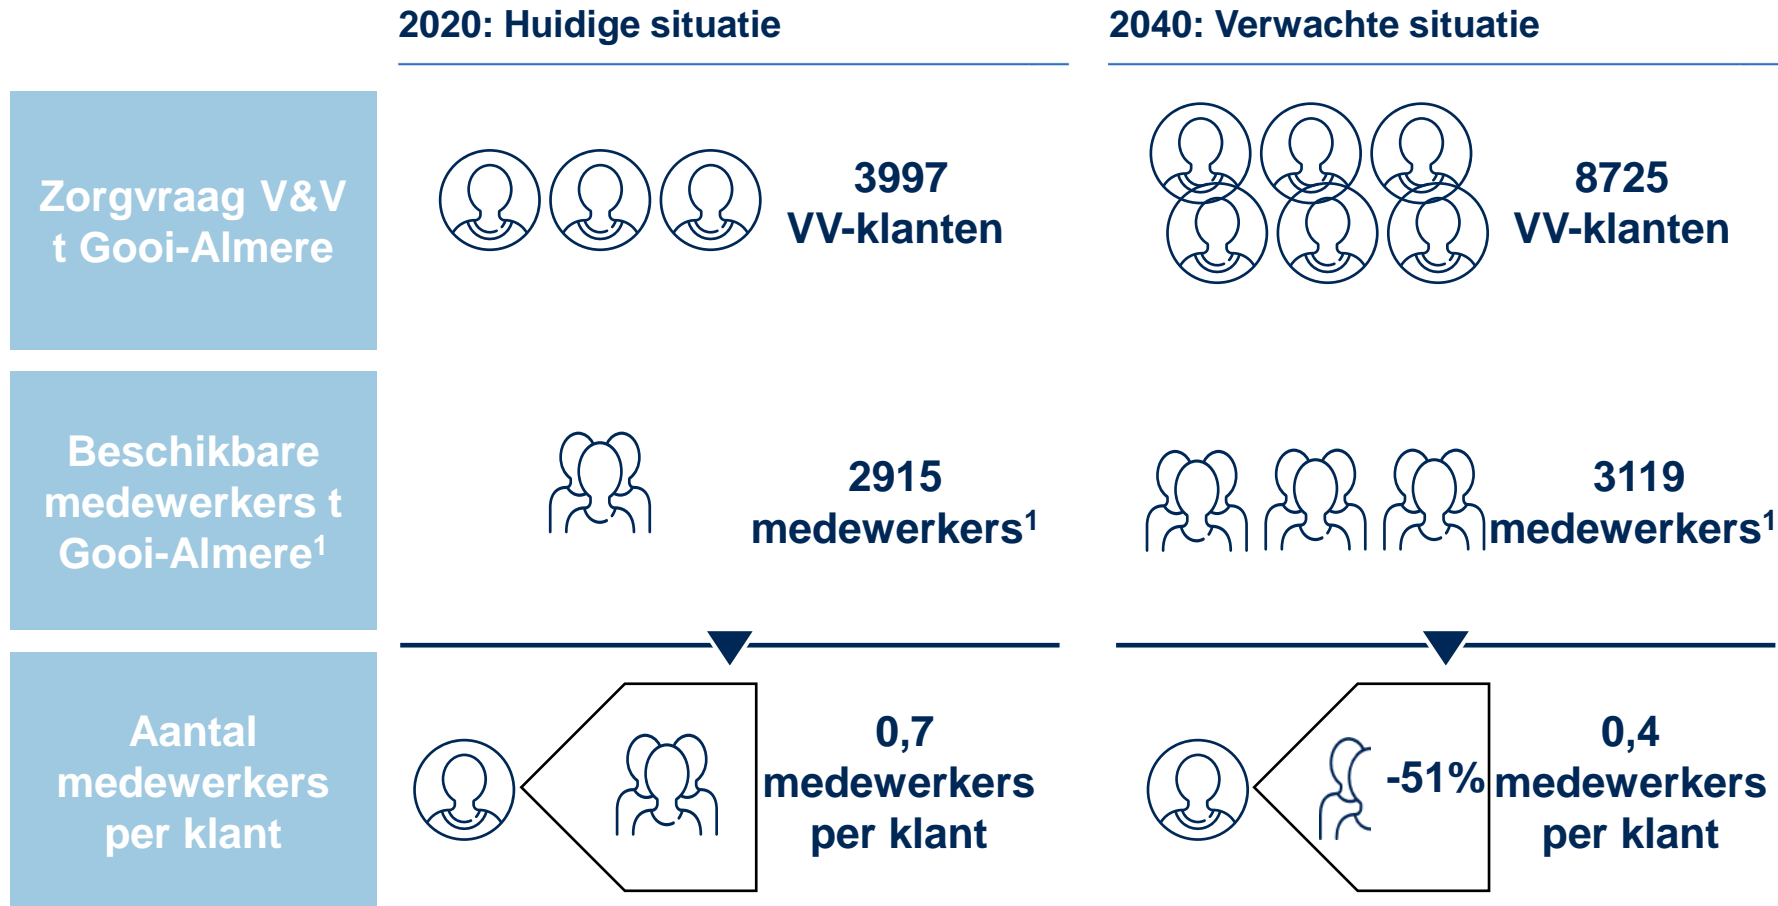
2020: Huidige situatie

2040: Verwachte situatie

Zorgvraag V&V t Gooi-Almere

3997 VV-klanten

8725 VV-klanten

Beschikbare medewerkers t Gooi-Almere$^1$

2915 medewerkers$^1$

3119 medewerkers$^1$

Aantal medewerkers per klant

0,7 medewerkers per klant

-51%

0,4 medewerkers per klant